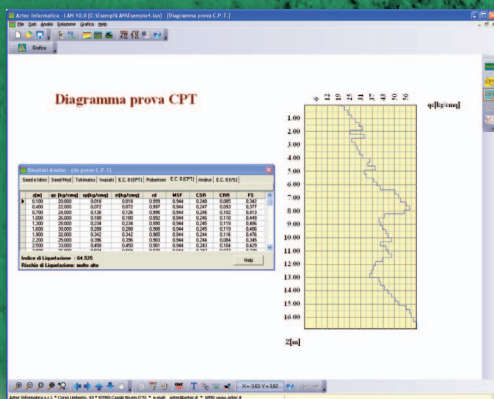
Aztec Informatica - LAM 10.0 [C:\Esempi\LAM\Esempio4.lam] - [Diagramma prova C.P.T.]

File Dati Analisi Risultati Grafica Help

Grafica

Diagramma prova CPT

qc[kg/cmq]

1.00
2.00
3.00
4.00
5.00
6.00
7.00
8.00
9.00
10.00
11.00
12.00
13.00
14.00
15.00
16.00

Z[m]

Risultati Analisi - [da prova C.P.T.]

Seed e Idriss | Seed Mod. | Tokimatsu | Iwasaki | E.C. 8(SPT) | Robertson | E.C. 8(CPT) | Andrus | E.C. 8(VS)

| z[m] | qc [kg/cmq] | sig0(kg/cmq) | sif(kg/cmq) | rd | MSF | CSR | CRR | FS |
|---|---|---|---|---|---|---|---|---|
| 0.100 | 20.000 | 0.018 | 0.018 | 0.999 | 0.944 | 0.248 | 0.085 | 0.342 |
| 0.400 | 22.000 | 0.072 | 0.072 | 0.997 | 0.944 | 0.247 | 0.093 | 0.377 |
| 0.700 | 24.000 | 0.126 | 0.126 | 0.995 | 0.944 | 0.246 | 0.102 | 0.413 |
| 1.000 | 26.000 | 0.180 | 0.180 | 0.992 | 0.944 | 0.246 | 0.110 | 0.449 |
| 1.300 | 28.000 | 0.234 | 0.234 | 0.990 | 0.944 | 0.245 | 0.119 | 0.485 |
| 1.600 | 30.000 | 0.288 | 0.288 | 0.988 | 0.944 | 0.245 | 0.119 | 0.486 |
| 1.900 | 32.000 | 0.342 | 0.342 | 0.985 | 0.944 | 0.244 | 0.116 | 0.476 |
| 2.200 | 25.000 | 0.396 | 0.396 | 0.983 | 0.944 | 0.244 | 0.084 | 0.345 |
| 2.500 | 33.000 | 0.450 | 0.450 | 0.981 | 0.944 | 0.243 | 0.104 | 0.429 |

Indice di Liquefazione : 64.525
Rischio di Liquefazione: molto alto

Help

X = -3.63 Y = 3.62

Aztec Informatica s.r.l. * Corso Umberto, 43 * 87050 Casole Bruzio (CS) * e-mail: aztec@aztec.it * WEB: www.aztec.it